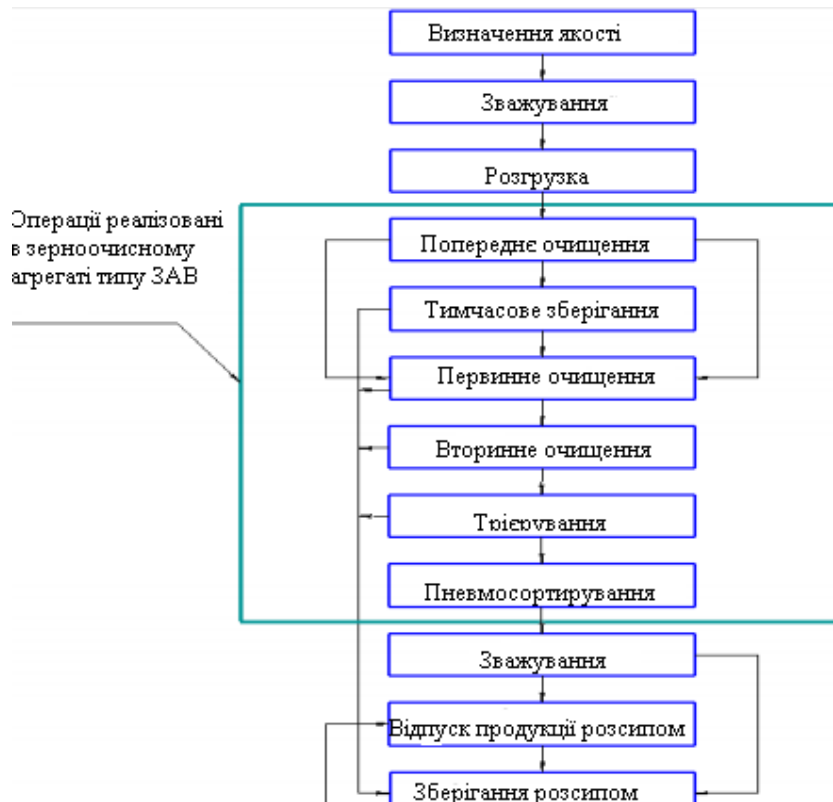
Визначення якості

Зважування

Розгрузка

Операції реалізовані в зерноочисному агрегаті типу ЗАВ

Попереднє очищення

Тимчасове зберігання

Первинне очищення

Вторинне очищення

Трієрування

Пневмосортирування

Зважування

Відпуск продукції розсипом

Зберігання розсипом